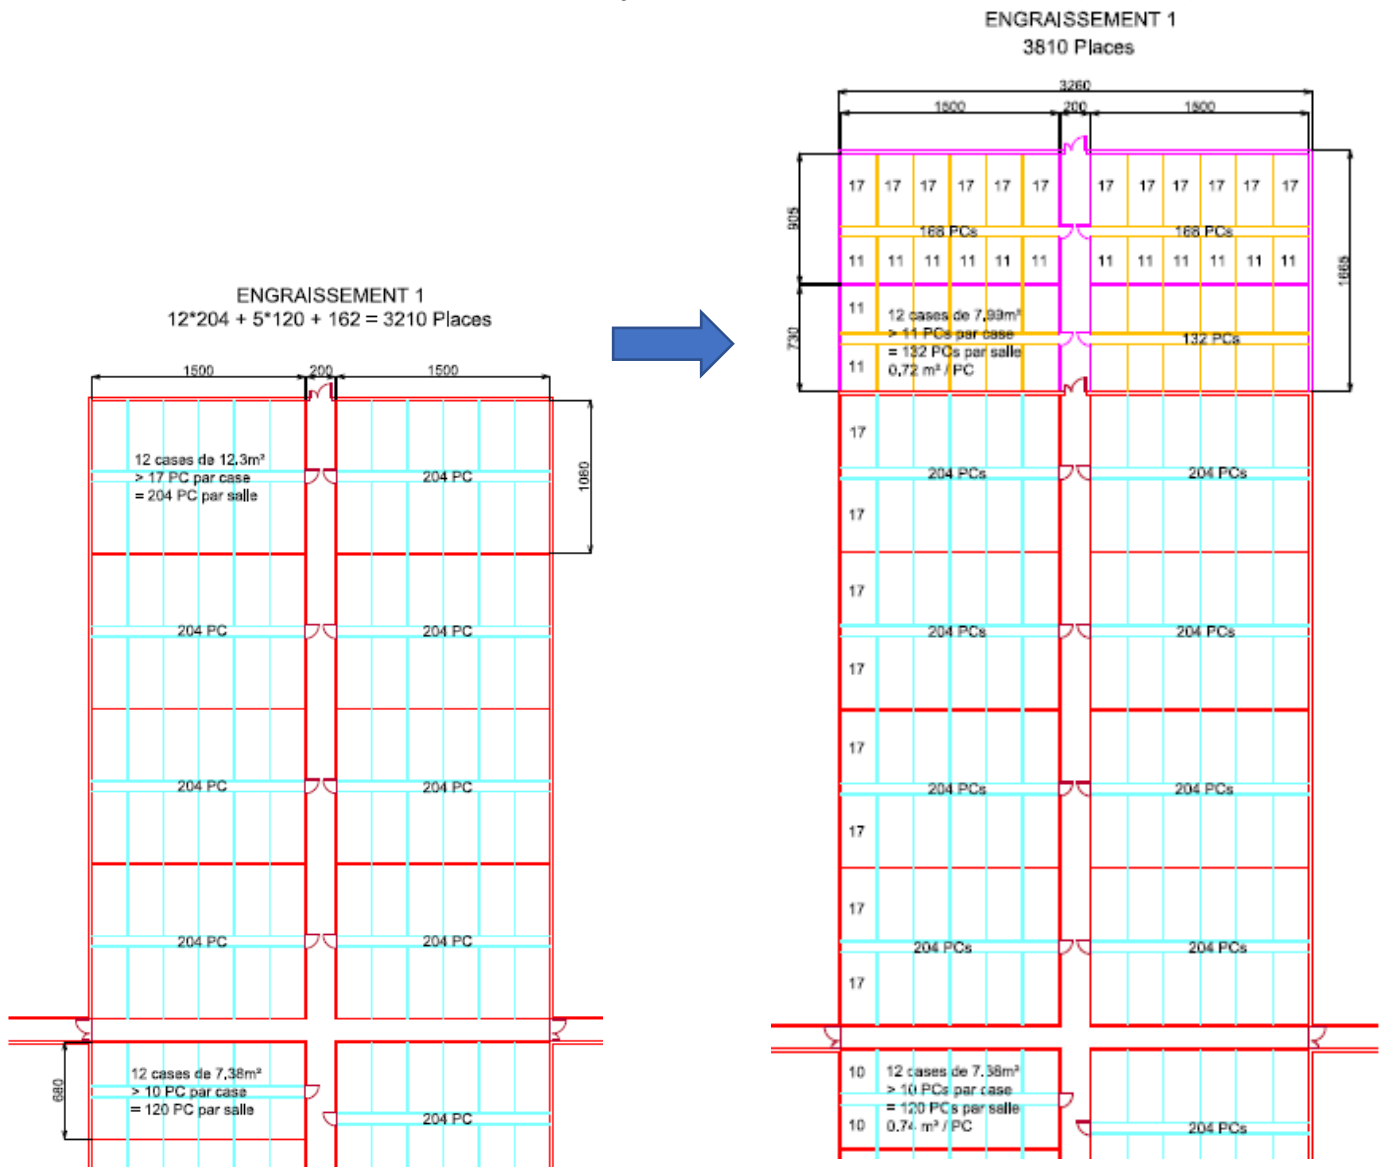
ENGRAISSEMENT 1
12*204 + 5*120 + 162 = 3210 Places

1500 200 1500

12 cases de 12,3m²
> 17 PC par case
= 204 PC par salle

204 PC

1060

204 PC
204 PC
204 PC
204 PC
204 PC
204 PC
204 PC

680

12 cases de 7,38m²
> 10 PC par case
= 120 PC par salle

204 PC

ENGRAISSEMENT 1
3810 Places

3260
1500 200 1500

905

17 17 17 17 17 17
17 17 17 17 17 17

168 PCs
168 PCs

11 11 11 11 11 11
11 11 11 11 11 11

1665

730

11
12 cases de 7,99m²
> 11 PCs par case
= 132 PCs par salle
0,72 m² / PC
11

132 PCs

17
204 PCs
204 PCs
17
17
204 PCs
204 PCs
17
17
204 PCs
204 PCs
17
17
204 PCs
204 PCs
17

10
12 cases de 7,38m²
> 10 PCs par case
= 120 PCs par salle
0,74 m² / PC
10

204 PCs